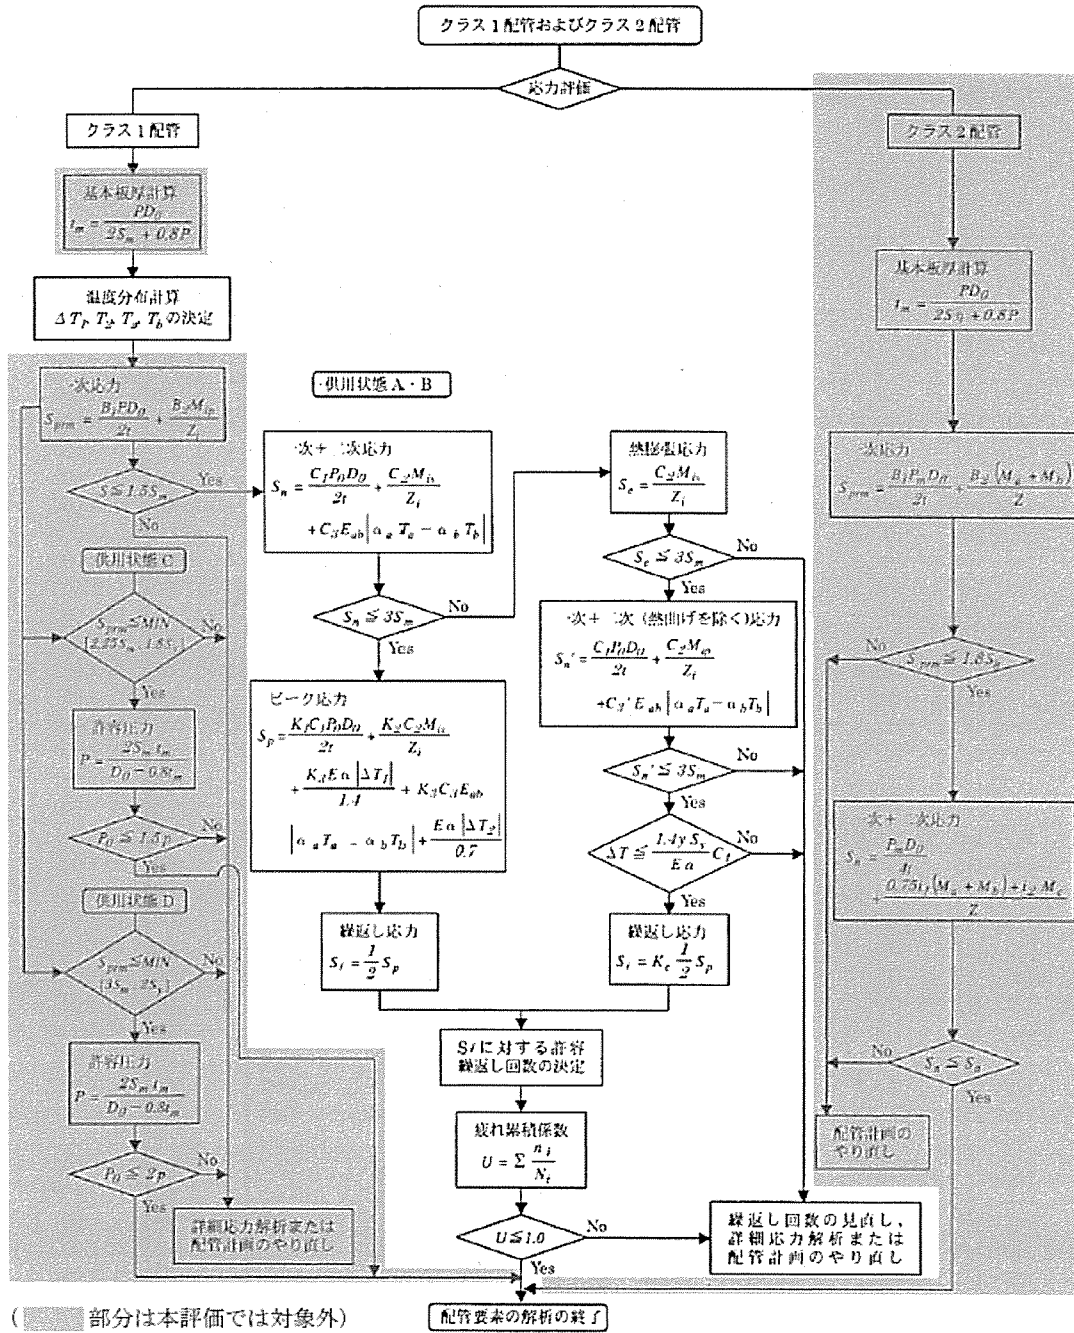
クラス１配管およびクラス２配管

応力評価

クラス１配管

基本板厚計算
$t_m = \frac{PD_0}{2S_m + 0.8P}$

温度分布計算
$\Delta T_1, T_2, T_a, T_b$の決定

一次応力
$S_{prm} = \frac{B_1 PD_0}{2t} + \frac{B_2 M_{ip}}{Z_i}$

$S \leqq 1.5S_m$

Yes

No

供用状態Ｃ

$S_{prm} \leqq MIN [2.25S_m, 1.8S_y]$

No

Yes

許容圧力
$P = \frac{2S_m t_m}{D_0 - 0.8t_m}$

$P_0 \leqq 1.5p$

No

Yes

供用状態Ｄ

$S_{prm} \leqq MIN [3S_m, 2S_y]$

No

Yes

許容圧力
$P = \frac{2S_m t_m}{D_0 - 0.8t_m}$

$P_0 \leqq 2p$

No

Yes

詳細応力解析または配管計画のやり直し

供用状態Ａ・Ｂ

一次＋二次応力
$S_n = \frac{C_1 P_0 D_0}{2t} + \frac{C_2 M_{is}}{Z_i} + C_3 E_{ab} \left| \alpha_a T_a - \alpha_b T_b \right|$

$S_n \leqq 3S_m$

No

Yes

ピーク応力
$S_p = \frac{K_1 C_1 P_0 D_0}{2t} + \frac{K_2 C_2 M_{is}}{Z_i} + \frac{K_3 E \alpha \left|\Delta T_1\right|}{1.4} + K_3 C_3 E_{ab} \left| \alpha_a T_a - \alpha_b T_b \right| + \frac{E \alpha \left|\Delta T_2\right|}{0.7}$

繰返し応力
$S_l = \frac{1}{2} S_p$

熱膨張応力
$S_e = \frac{C_2 M_{is}}{Z_i}$

$S_e \leqq 3S_m$

No

Yes

一次＋二次（熱曲げを除く）応力
$S_n' = \frac{C_1 P_0 D_0}{2t} + \frac{C_2 M_{is}}{Z_i} + C_3' E_{ab} \left| \alpha_a T_a - \alpha_b T_b \right|$

$S_n' \leqq 3S_m$

No

Yes

$\Delta T \leqq \frac{1.4y S_y}{E \alpha} C_t$

No

Yes

繰返し応力
$S_l = K_e \frac{1}{2} S_p$

$S_l$に対する許容繰返し回数の決定

疲れ累積係数
$U = \Sigma \frac{n_i}{N_i}$

$U \leqq 1.0$

No

Yes

繰返し回数の見直し、詳細応力解析または配管計画のやり直し

クラス２配管

基本板厚計算
$t_m = \frac{PD_0}{2S_h + 0.8P}$

一次応力
$S_{prm} = \frac{B_1 P_m D_0}{2t} + \frac{B_2 (M_a + M_b)}{Z}$

$S_{prm} \leqq 1.8S_h$

No

Yes

一次＋二次応力
$S_n = \frac{P_m D_0}{4t} + \frac{0.75i_1 (M_a + M_b) + i_2 M_c}{Z}$

$S_n \leqq S_a$

No

Yes

配管計画のやり直し

配管要素の解析の終了

（　部分は本評価では対象外）